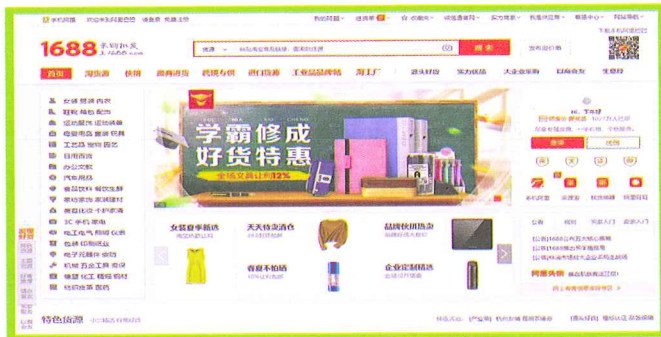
1688 采购批发 1688.com

搜索

首页 淘货源 伙拼 源头进货 代理专供 进口货源 工业品品牌站 淘工厂 源头好货 实力优品 大企业采购 以商会友 生意经

学霸修成 好货特惠

全场交易让利32%

女装夏季新选

天天特卖清仓

品牌优质热卖

夏季不能错

企业级精选

特色货源

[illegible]